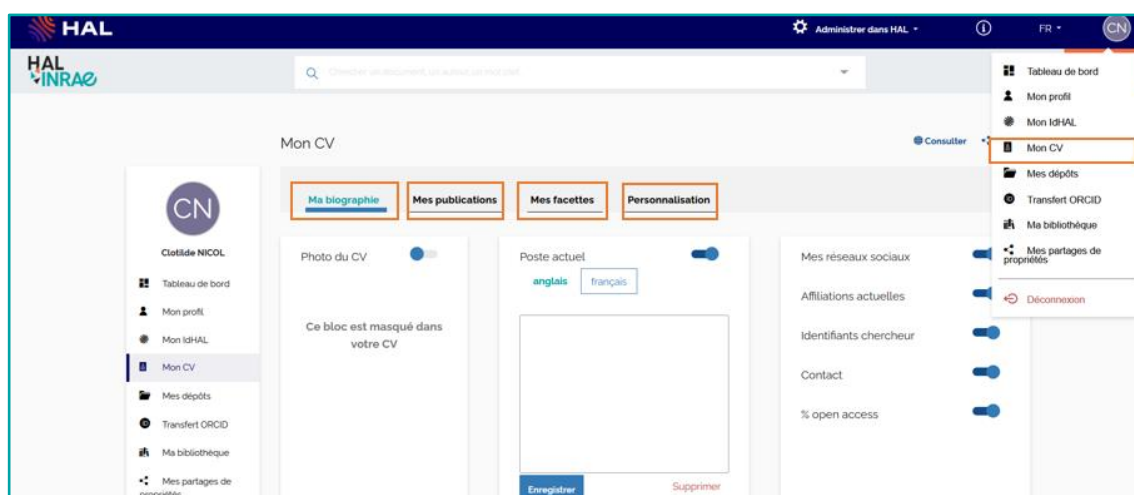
HAL

Administrer dans HAL

FR

CN

HAL INRAE

Chercher un document, un auteur, un mot clef

Mon CV

Consulter

CN

Clotilde NICOL

Tableau de bord

Mon profil

Mon IdHAL

Mon CV

Mes dépôts

Transfert ORCID

Ma bibliothèque

Mes partages de propriétés

Ma biographie

Mes publications

Mes facettes

Personnalisation

Photo du CV

Ce bloc est masqué dans votre CV

Poste actuel

anglais

français

Enregistrer

Supprimer

Mes réseaux sociaux

Affiliations actuelles

Identifiants chercheur

Contact

% open access

Tableau de bord

Mon profil

Mon IdHAL

Mon CV

Mes dépôts

Transfert ORCID

Ma bibliothèque

Mes partages de propriétés

Déconnexion